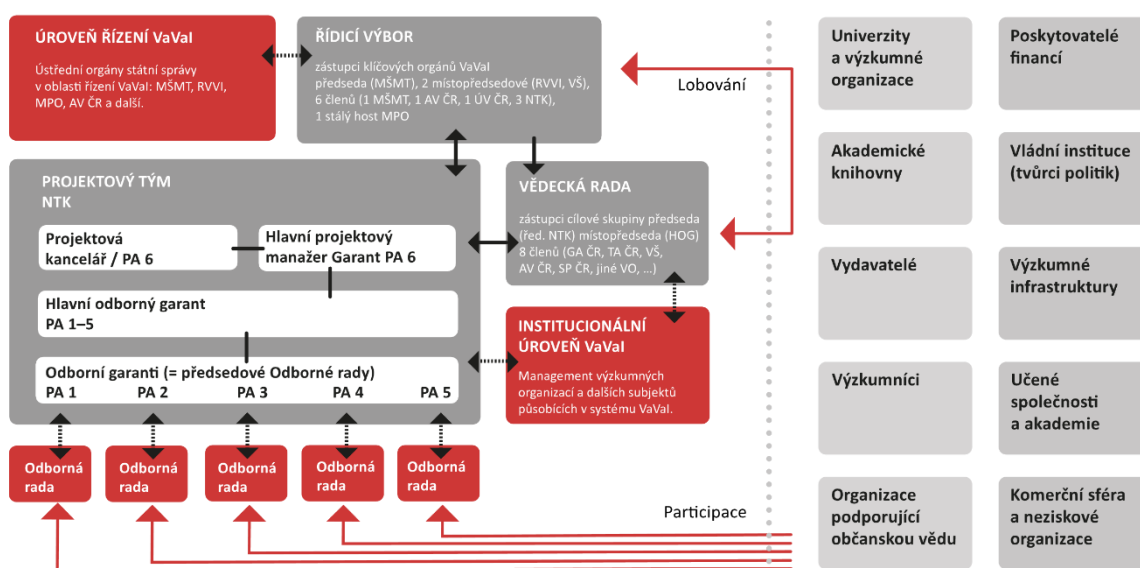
ÚROVEŇ ŘÍZENÍ VaVaI

Ústřední orgány státní správy v oblasti řízení VaVaI: MŠMT, RVVI, MPO, AV ČR a další.

ŘÍDICÍ VÝBOR

zástupci klíčových orgánů VaVaI předseda (MŠMT), 2 místopředsedové (RVVI, VŠ), 6 členů (1 MŠMT, 1 AV ČR, 1 ÚV ČR, 3 NTK), 1 stálý host MPO

Lobování

PROJEKTOVÝ TÝM NTK

Projektová kancelář / PA 6

Hlavní projektový manažer Garant PA 6

Hlavní odborný garant PA 1–5

Odborní garanti (= předsedové Odborné rady)
PA 1 PA 2 PA 3 PA 4 PA 5

VĚDECKÁ RADA

zástupci cílové skupiny předseda (řed. NTK) místopředseda (HOG) 8 členů (GA ČR, TA ČR, VŠ, AV ČR, SP ČR, jiné VO, ...)

INSTITUCIONÁLNÍ ÚROVEŇ VaVaI

Management výzkumných organizací a dalších subjektů působících v systému VaVaI.

Odborná rada

Odborná rada

Odborná rada

Odborná rada

Odborná rada

Participace

Univerzity a výzkumné organizace

Poskytovatelé financí

Akademické knihovny

Vládní instituce (tvůrci politik)

Vydavatelé

Výzkumné infrastruktury

Výzkumníci

Učené společnosti a akademie

Organizace podporující občanskou vědu

Komerční sféra a neziskové organizace